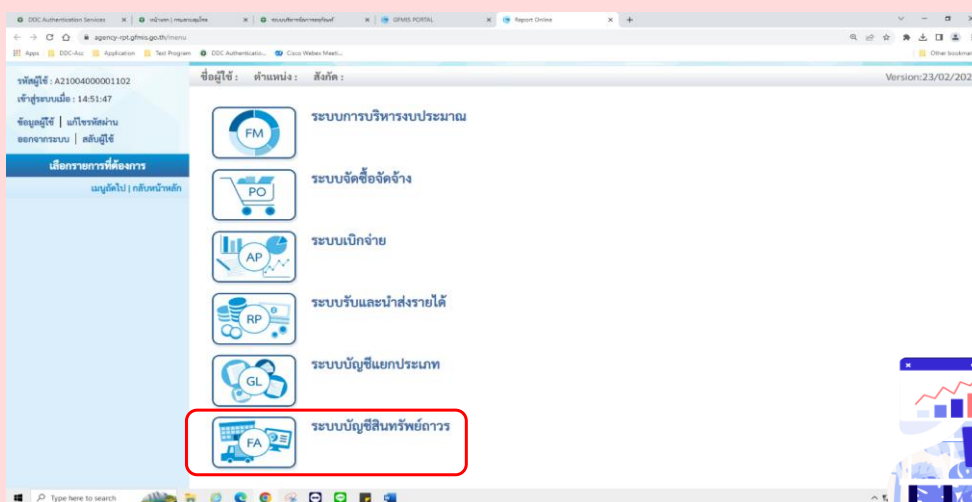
DDC Authentication Services | หน้าแรก | กรมควบคุมโรค | ระบบบริหารจัดการครุภัณฑ์ | GFMIS PORTAL | Report Online

agency-rpt.gfmis.go.th/menu

Apps | DDC-Acc | Application | Test Program | DDC Authenticatio... | Cisco Webex Meeti... | Other bookmarks

รหัสผู้ใช้ : A21004000001102
เข้าสู่ระบบเมื่อ : 14:51:47
ข้อมูลผู้ใช้ | แก้ไขรหัสผ่าน
ออกจากระบบ | สลับผู้ใช้

เลือกรายการที่ต้องการ

เมนูถัดไป | กลับหน้าหลัก

ชื่อผู้ใช้ : ตำแหน่ง : สังกัด :

Version:23/02/202

FM
ระบบการบริหารงบประมาณ

PO
ระบบจัดซื้อจัดจ้าง

AP
ระบบเบิกจ่าย

RP
ระบบรับและนำส่งรายได้

GL
ระบบบัญชีแยกประเภท

FA
ระบบบัญชีสินทรัพย์ถาวร

Type here to search